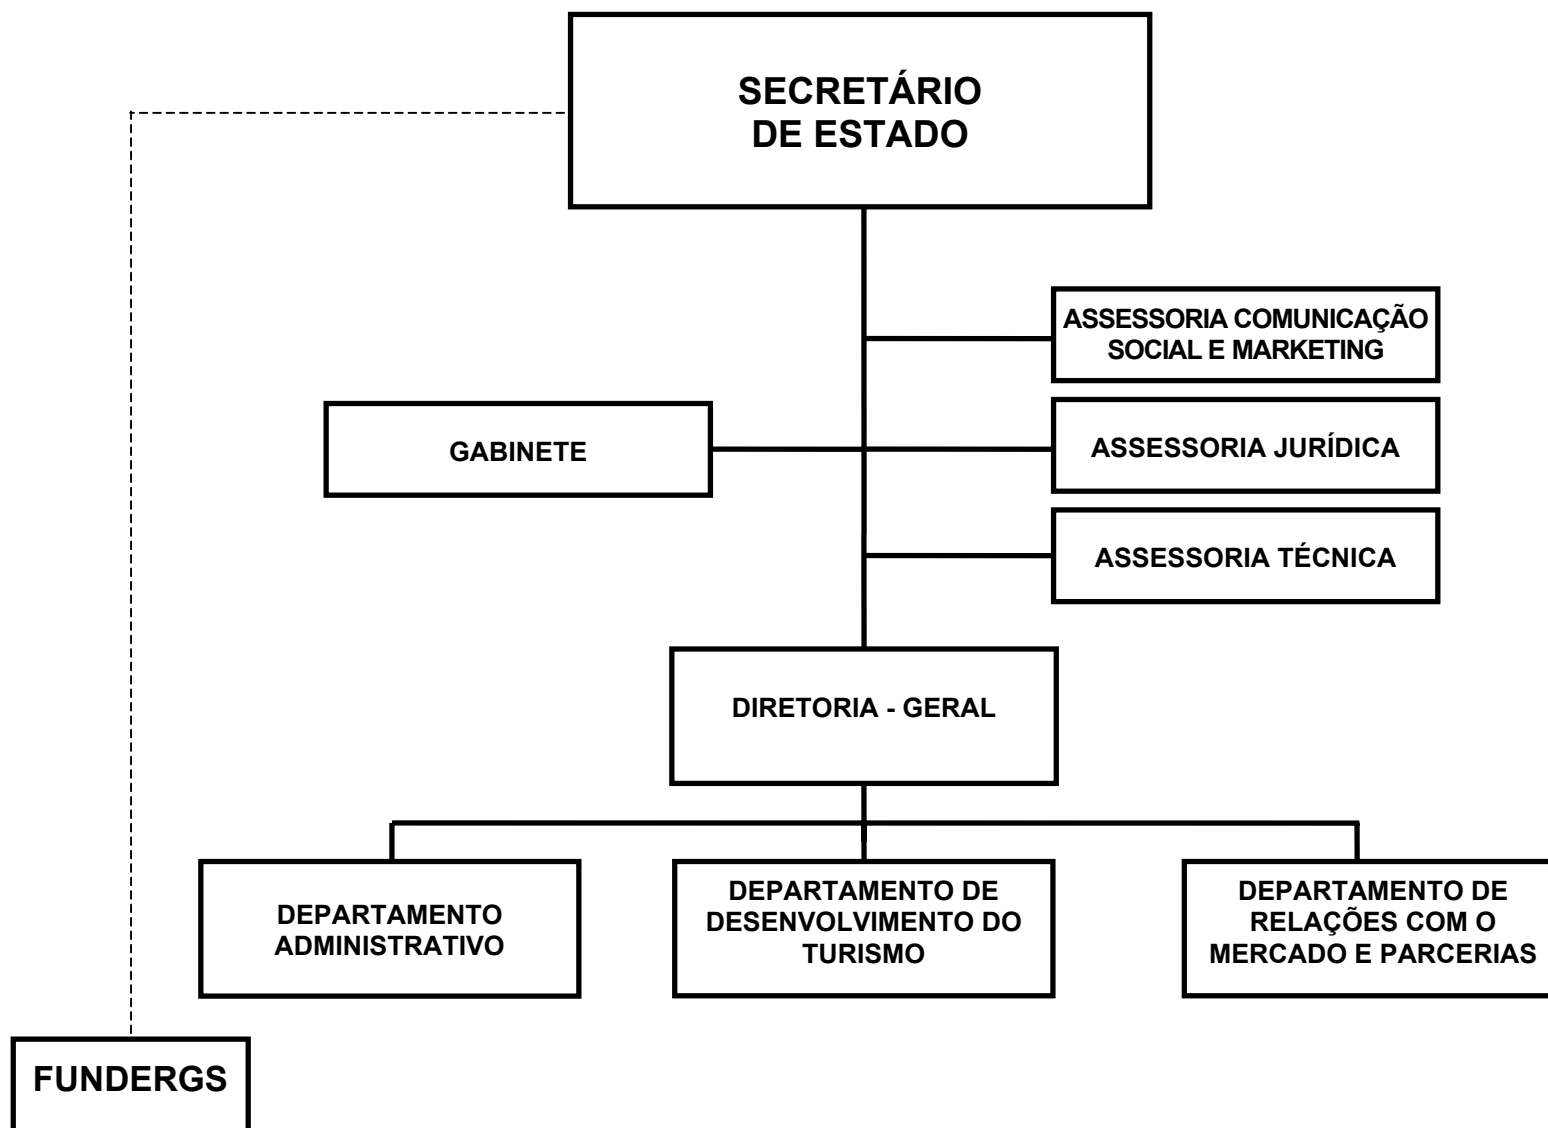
SECRETÁRIO DE ESTADO

ASSESSORIA COMUNICAÇÃO SOCIAL E MARKETING

GABINETE

ASSESSORIA JURÍDICA

ASSESSORIA TÉCNICA

DIRETORIA - GERAL

DEPARTAMENTO ADMINISTRATIVO

DEPARTAMENTO DE DESENVOLVIMENTO DO TURISMO

DEPARTAMENTO DE RELAÇÕES COM O MERCADO E PARCERIAS

FUNDERGS